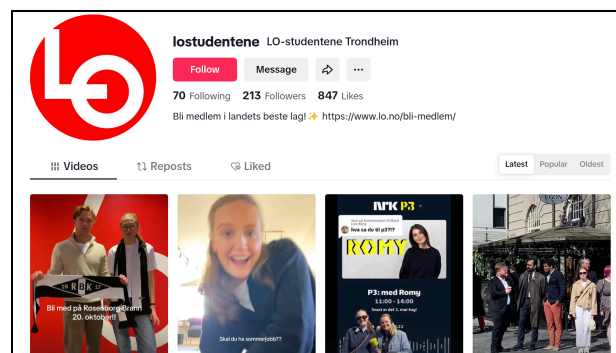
lostudentene LO-studentene Trondheim

Follow Message

70 Following 213 Followers 847 Likes

Bli medlem i landets beste lag! ✨ https://www.lo.no/bli-medlem/

Videos Reposts Liked

Latest Popular Oldest

Bli med på Rosenborg-Brann 20. oktober!

Skal du ha sommerjobb??

NRK P3

hva sa du til p3??

ROMY

P3: med Romy
11:00 - 14:00

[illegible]